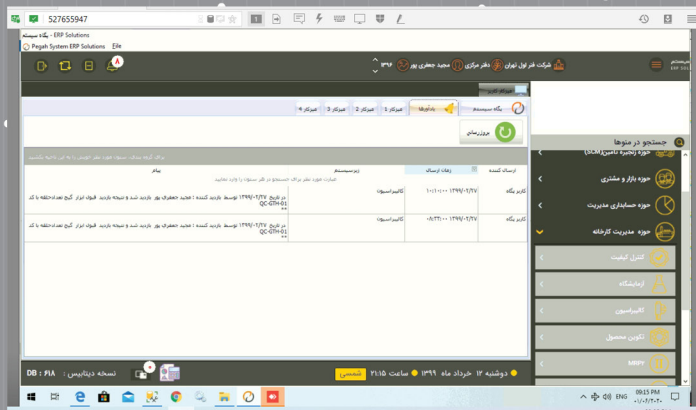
527655947

پگاه سیستم - ERP Solutions

Pegah System ERP Solutions File

شرکت فتر اول تهران | دفتر مرکزی | مجید جعفری پور | ۱۳۹۶

میزکار کاربر

پگاه سیستم | یادآورها | میزکار ۱ | میزکار ۲ | میزکار ۳ | میزکار ۴

بروزرسانی

برای گروه بندی، ستون مورد نظر خویش را به این ناحیه بکشید

| ارسال کننده | زمان ارسال | زیرسیستم | پیام |
|---|---|---|---|
| کاربر پگاه | ۱۳۹۹/۰۲/۲۷ ۱۰:۱۰:۰۰ | کالیبراسیون | در تاریخ ۱۳۹۹/۰۲/۲۷ توسط بازدید کننده : مجید جعفری پور بازدید شد و نتیجه بازدید قبول ابزار کنیح تعدادحلقه با کد QC-GTH-01 |
| کاربر پگاه | ۱۳۹۹/۰۲/۲۷ ۰۸:۳۳:۰۰ | کالیبراسیون | در تاریخ ۱۳۹۹/۰۲/۲۷ توسط بازدید کننده : مجید جعفری پور بازدید شد و نتیجه بازدید قبول ابزار کنیح تعدادحلقه با کد QC-GTH-01 |

جستجو در منوها

حوزه زنجیره تامین(SCM)

حوزه بازار و مشتری

حوزه حسابداری مدیریت

حوزه مدیریت کارخانه

کنترل کیفیت

آزمایشگاه

کالیبراسیون

تکوین محصول

MRPV

DB : ۶۱۸ نسخه دیتابیس :

دوشنبه ۱۲ خرداد ماه ۱۳۹۹ ساعت ۲۱:۱۵ شمسی

ENG 09:15 PM ۱۳۹۹/۰۳/۰۱